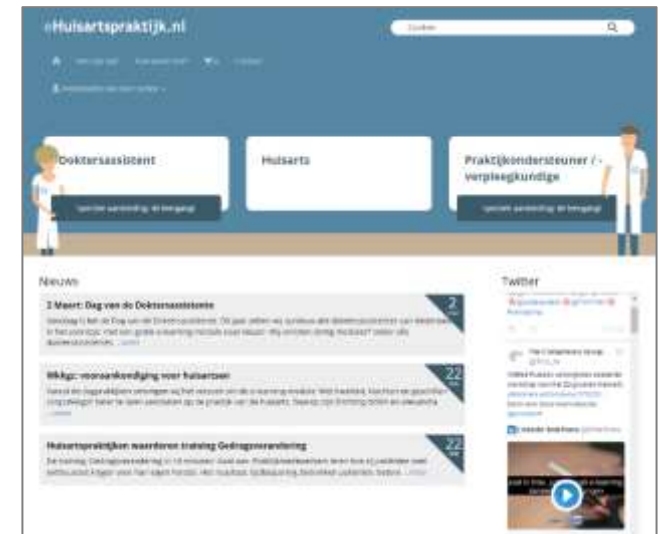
eHuisartspraktijk.nl

Zoeken

Doktersassistent

Huisarts

Praktijkondersteuner / -verpleegkundige

Nieuws

2 Maart: Dag van de Doktersassistente

2

Wkkgz: vooraankondiging voor huisartsen

22

Huisartspraktijken waarderen training Gedragsverandering

22

Twitter